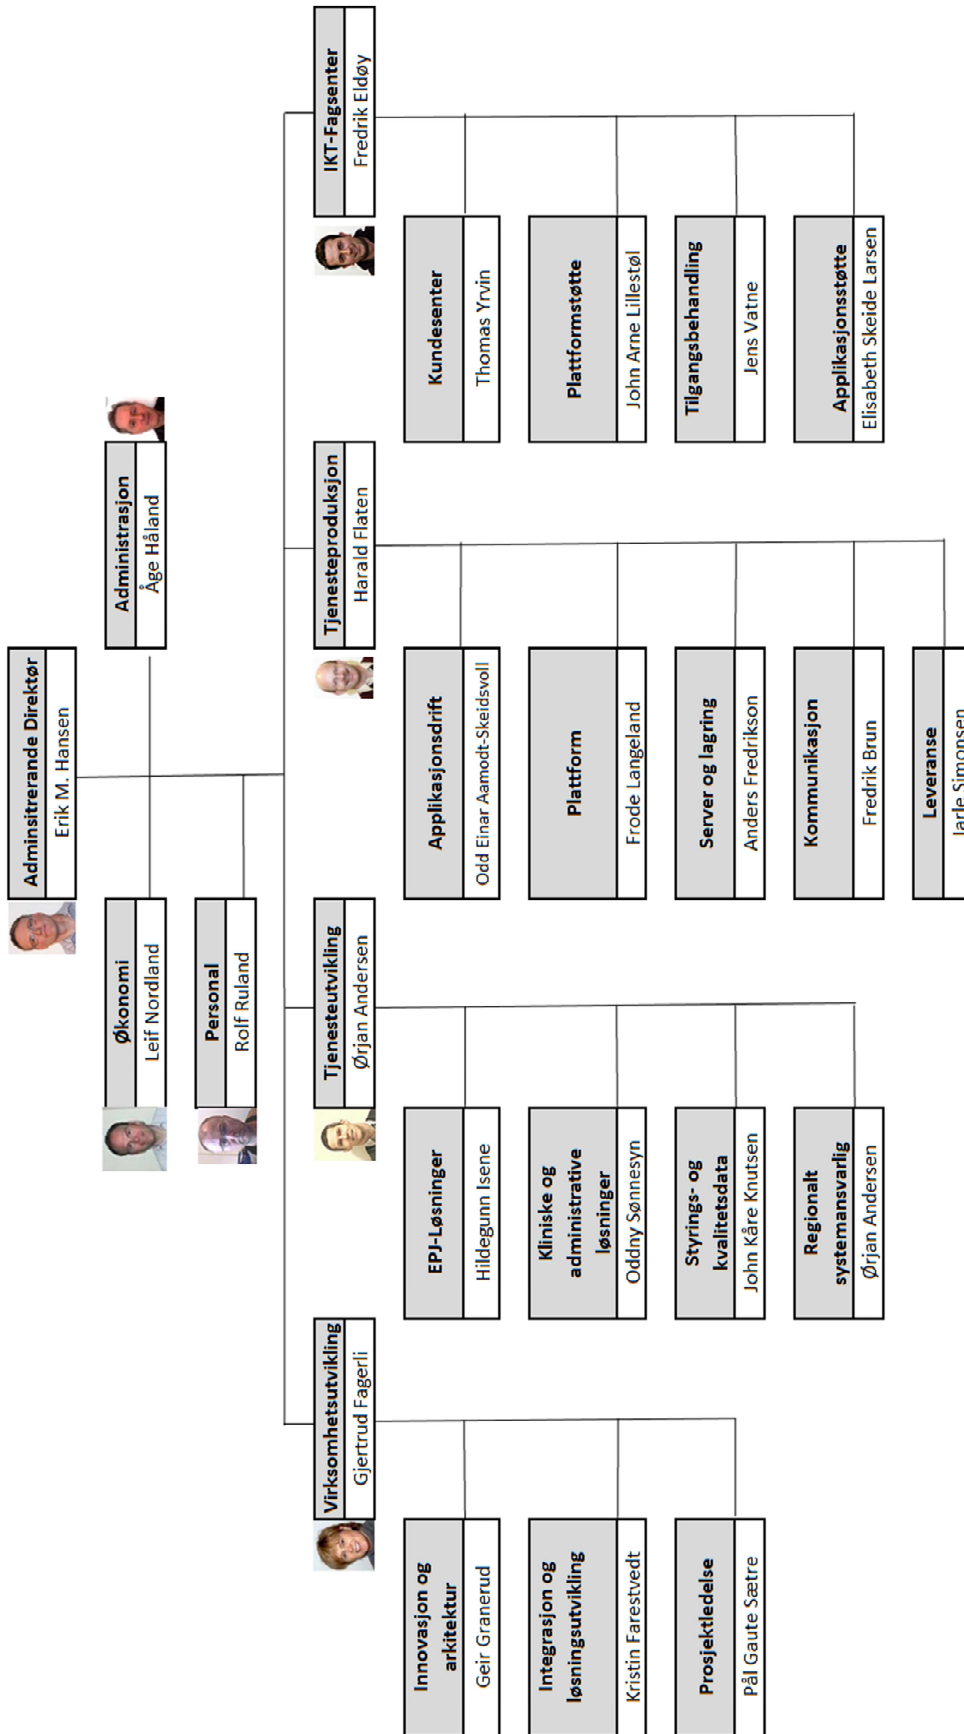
Adminsitrerande Direktør
Erik M. Hansen

Administrasjon
Åge Håland

Økonomi
Leif Nordland

Personal
Rolf Ruland

Virksomhetsutvikling
Gjertrud Fagerli

Innovasjon og arkitektur
Geir Granerud

Integrasjon og løsningsutvikling
Kristin Farestvedt

Prosjektledelse
Pål Gaute Sætre

Tjenesteutvikling
Ørjan Andersen

EPJ-Løsninger
Hildegunn Isene

Kliniske og administrative løsninger
Oddny Sønnesyn

Styrings- og kvalitetsdata
John Kåre Knutsen

Regionalt systemansvarlig
Ørjan Andersen

Tjenesteproduksjon
Harald Flaten

Applikasjonsdrift
Odd Einar Aamodt-Skeidsvoll

Platform
Frode Langeland

Server og lagring
Anders Fredrikson

Kommunikasjon
Fredrik Brun

Leveranse
Jarle Simonsen

IKT-Fagsenter
Fredrik Eldøy

Kundesenter
Thomas Yrvin

Plattformstøtte
John Arne Lillestøl

Tilgangsbehandling
Jens Vatne

Applikasjonsstøtte
Elisabeth Skeide Larsen